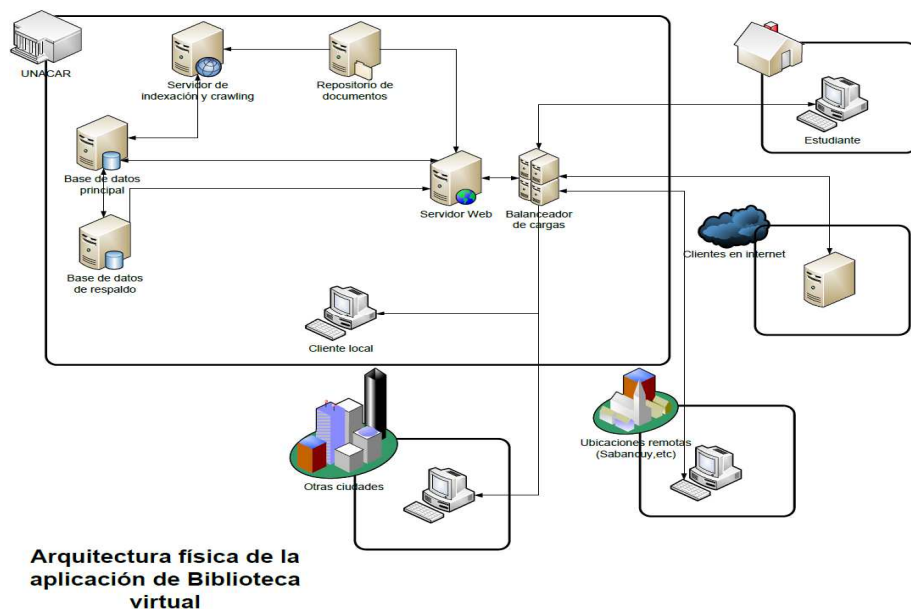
UNACAR

Servidor de indexación y crawling

Repositorio de documentos

Estudiante

Base de datos principal

Servidor Web

Balanceador de cargas

Clientes en internet

Base de datos de respaldo

Cliente local

Ubicaciones remotas (Sabancuy,etc)

Otras ciudades

Arquitectura física de la aplicación de Biblioteca virtual